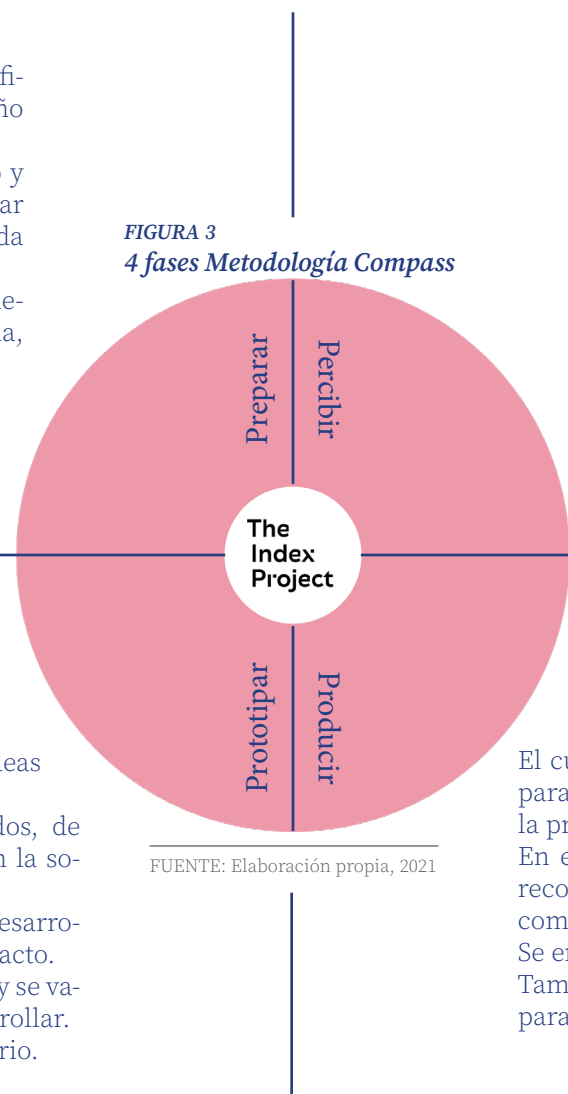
fi-
ño

e y
ar
da

e-
a,

FIGURA 3
4 fases Metodología Compass

Preparar
Percibir
The Index Project
Prototipar
Producir

FUENTE: Elaboración propia, 2021

leas

dos, de
n la so-

esarro-
acto.
y se va-
rollar.
rio.

El cu
para
la pr
En e
reco
com
Se e
Tam
para